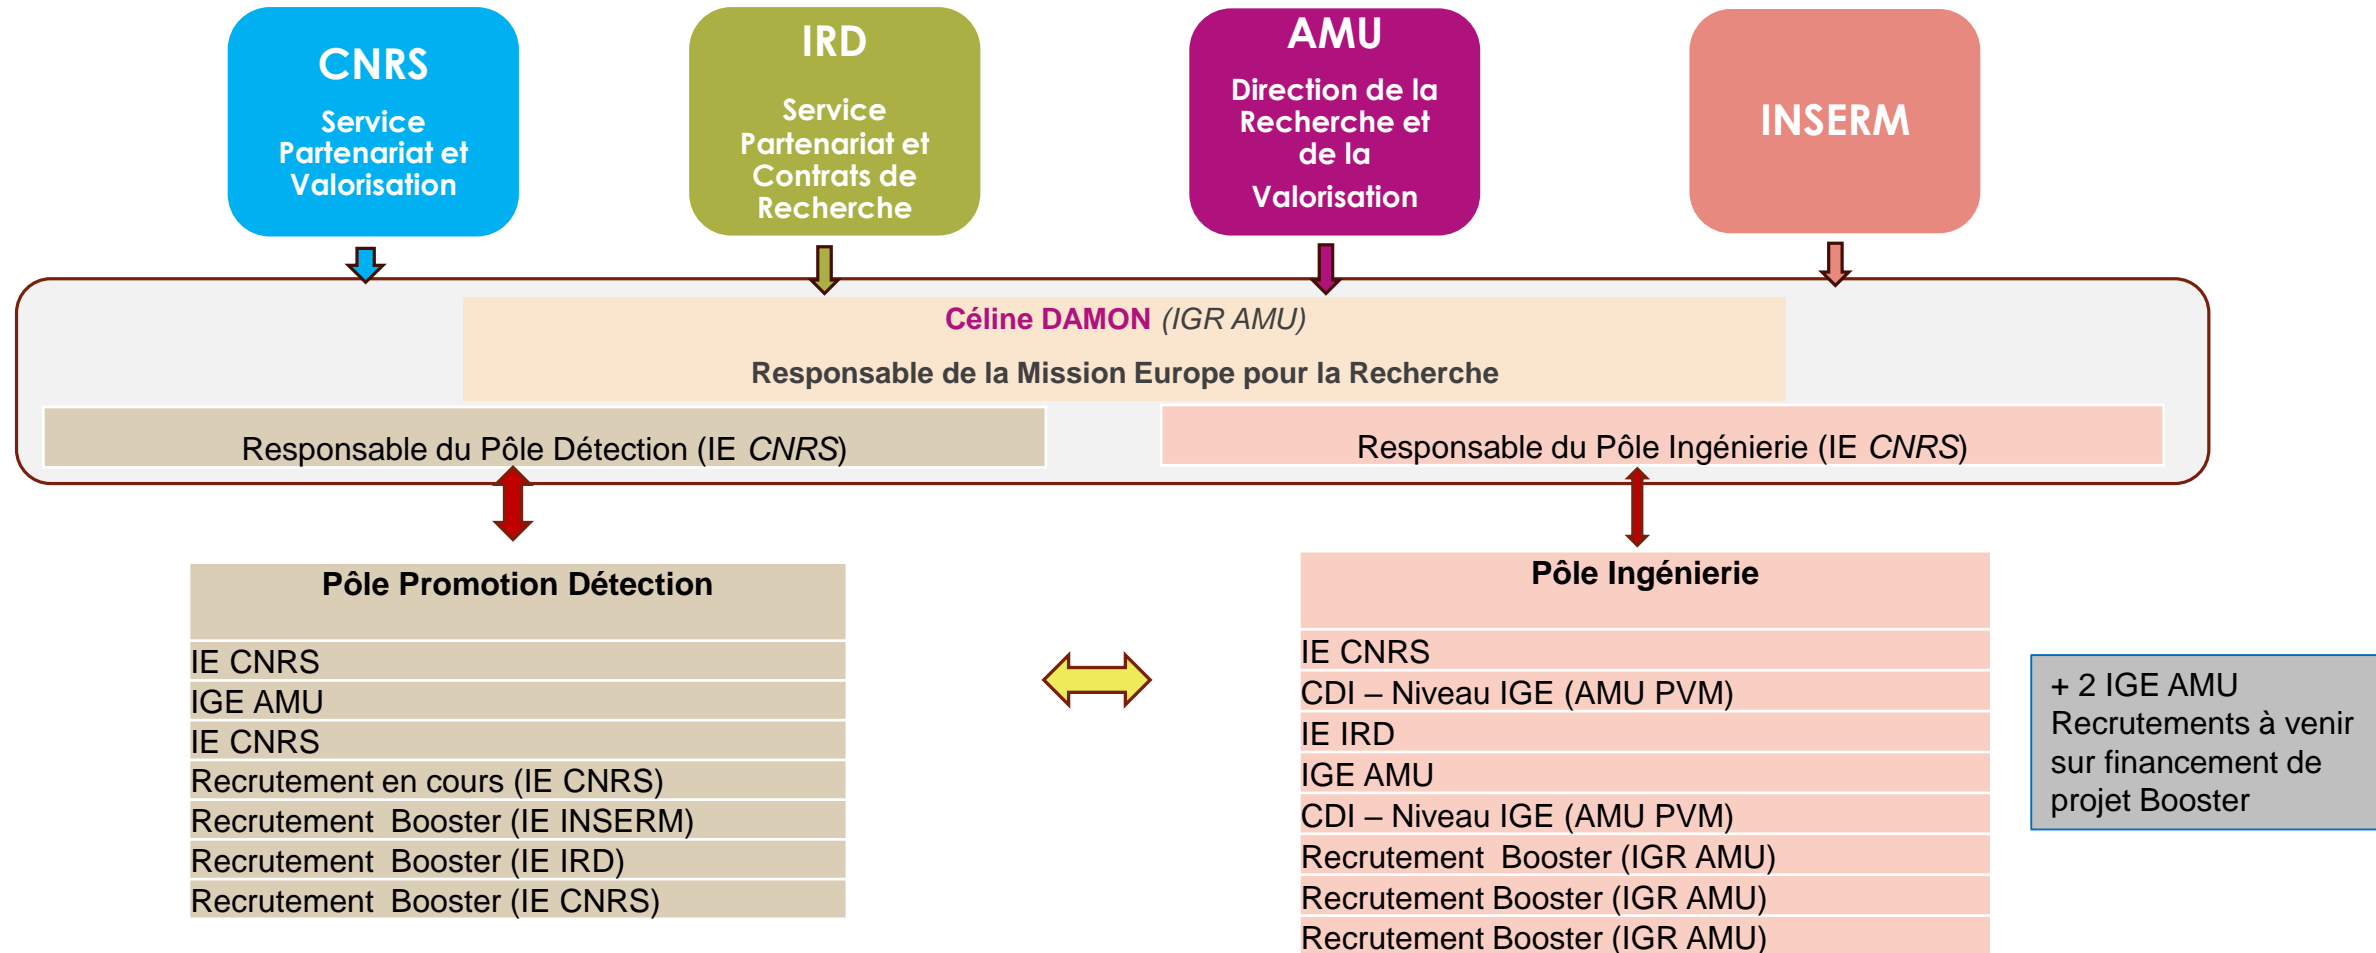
CNRS
Service Partenariat et Valorisation

IRD
Service Partenariat et Contrats de Recherche

AMU
Direction de la Recherche et de la Valorisation

INSERM

Céline DAMON (IGR AMU)
Responsable de la Mission Europe pour la Recherche

Responsable du Pôle Détection (IE CNRS)

Responsable du Pôle Ingénierie (IE CNRS)

| Pôle Promotion Détection |
|---|
| IE CNRS |
| IGE AMU |
| IE CNRS |
| Recrutement en cours (IE CNRS) |
| Recrutement Booster (IE INSERM) |
| Recrutement Booster (IE IRD) |
| Recrutement Booster (IE CNRS) |

| Pôle Ingénierie |
|---|
| IE CNRS |
| CDI – Niveau IGE (AMU PVM) |
| IE IRD |
| IGE AMU |
| CDI – Niveau IGE (AMU PVM) |
| Recrutement Booster (IGR AMU) |
| Recrutement Booster (IGR AMU) |
| Recrutement Booster (IGR AMU) |

+ 2 IGE AMU
Recrutements à venir sur financement de projet Booster